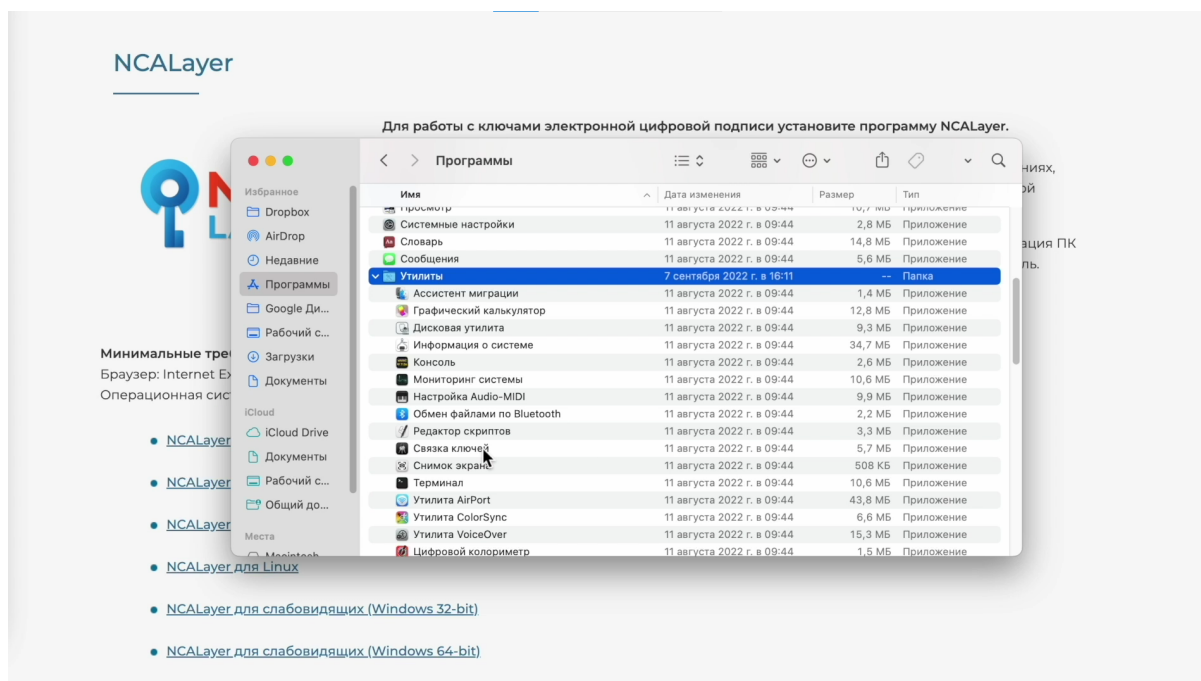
NCALayer

Для работы с ключами электронной цифровой подписи установите программу NCALayer.

Программы

Избранное
Dropbox
AirDrop
Недавние
Программы
Google Ди...
Рабочий с...
Загрузки
Документы
iCloud
iCloud Drive
Документы
Рабочий с...
Общий до...
Места

| Имя | Дата изменения | Размер | Тип |
|---|---|---|---|
| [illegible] | 11 августа 2022 г. в 09:44 | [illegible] | Приложение |
| Системные настройки | 11 августа 2022 г. в 09:44 | 2,8 МБ | Приложение |
| Словарь | 11 августа 2022 г. в 09:44 | 14,8 МБ | Приложение |
| Сообщения | 11 августа 2022 г. в 09:44 | 5,6 МБ | Приложение |
| Утилиты | 7 сентября 2022 г. в 16:11 | -- | Папка |
| Ассистент миграции | 11 августа 2022 г. в 09:44 | 1,4 МБ | Приложение |
| Графический калькулятор | 11 августа 2022 г. в 09:44 | 12,8 МБ | Приложение |
| Дисковая утилита | 11 августа 2022 г. в 09:44 | 9,3 МБ | Приложение |
| Информация о системе | 11 августа 2022 г. в 09:44 | 34,7 МБ | Приложение |
| Консоль | 11 августа 2022 г. в 09:44 | 2,6 МБ | Приложение |
| Мониторинг системы | 11 августа 2022 г. в 09:44 | 10,6 МБ | Приложение |
| Настройка Audio-MIDI | 11 августа 2022 г. в 09:44 | 9,9 МБ | Приложение |
| Обмен файлами по Bluetooth | 11 августа 2022 г. в 09:44 | 2,2 МБ | Приложение |
| Редактор скриптов | 11 августа 2022 г. в 09:44 | 3,3 МБ | Приложение |
| Связка ключей | 11 августа 2022 г. в 09:44 | 5,7 МБ | Приложение |
| Снимок экрана | 11 августа 2022 г. в 09:44 | 508 КБ | Приложение |
| Терминал | 11 августа 2022 г. в 09:44 | 10,6 МБ | Приложение |
| Утилита AirPort | 11 августа 2022 г. в 09:44 | 43,8 МБ | Приложение |
| Утилита ColorSync | 11 августа 2022 г. в 09:44 | 6,6 МБ | Приложение |
| Утилита VoiceOver | 11 августа 2022 г. в 09:44 | 15,3 МБ | Приложение |
| Цифровой колориметр | 11 августа 2022 г. в 09:44 | 1,5 МБ | Приложение |

...ниях, ...ой
...ация ПК ...ль.

Минимальные тре...
Браузер: Internet Ex...
Операционная сист...

NCALayer...
NCALayer...
NCALayer...
NCALayer для Linux
NCALayer для слабовидящих (Windows 32-bit)
NCALayer для слабовидящих (Windows 64-bit)